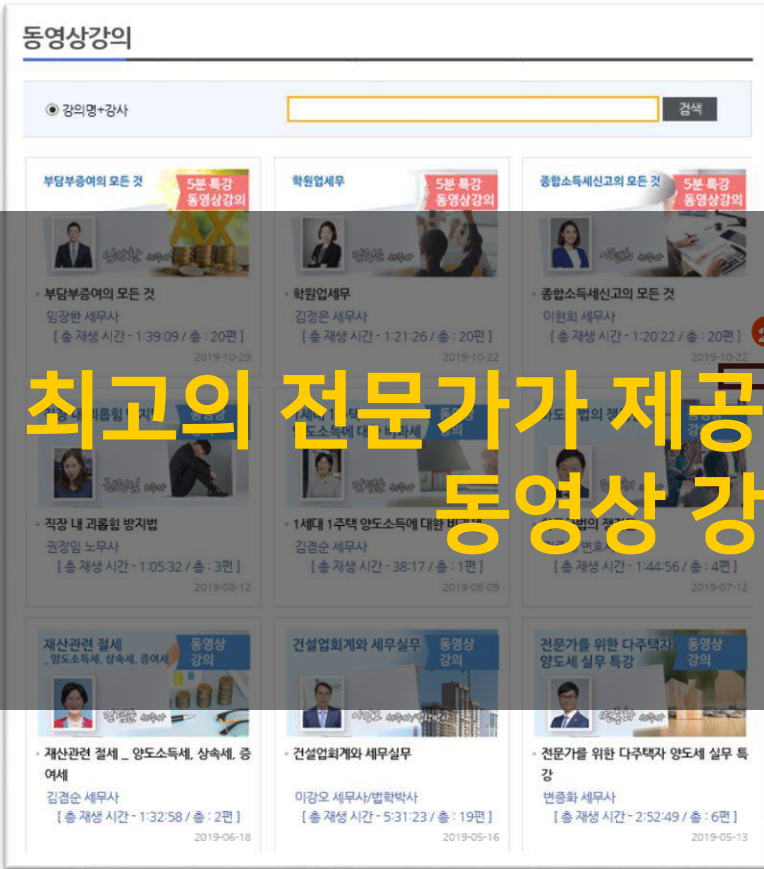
동영상강의

강의명+강사

검색

부담부증여의 모든 것
5분 특강 동영상강의

부담부증여의 모든 것
임장환 세무사
[ 총 재생 시간 - 1:39:09 / 총 : 20편 ]
2019-10-29

학원업세무
5분 특강 동영상강의

학원업세무
김정은 세무사
[ 총 재생 시간 - 1:21:26 / 총 : 20편 ]
2019-10-22

종합소득세신고의 모든 것
5분 특강 동영상강의

종합소득세신고의 모든 것
이현희 세무사
[ 총 재생 시간 - 1:20:22 / 총 : 20편 ]
2019-10-22

최고의 전문가가 제공
동영상 강

직장 내 괴롭힘 방지법
권정임 노무사
[ 총 재생 시간 - 1:05:32 / 총 : 3편 ]
2019-08-12

1세대 1주택 양도소득에 대한 비과세
김겸순 세무사
[ 총 재생 시간 - 38:17 / 총 : 1편 ]
2019-08-09

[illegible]
[ 총 재생 시간 - 1:44:56 / 총 : 4편 ]
2019-07-12

재산관련 절세 _양도소득세, 상속세, 증여세
동영상 강의

재산관련 절세 _ 양도소득세, 상속세, 증여세
김겸순 세무사
[ 총 재생 시간 - 1:32:58 / 총 : 2편 ]
2019-06-18

건설업회계와 세무실무
동영상 강의

건설업회계와 세무실무
이강오 세무사/법학박사
[ 총 재생 시간 - 5:31:23 / 총 : 19편 ]
2019-05-16

전문가를 위한 다주택자 양도세 실무 특강
동영상 강의

전문가를 위한 다주택자 양도세 실무 특강
변종화 세무사
[ 총 재생 시간 - 2:52:49 / 총 : 6편 ]
2019-05-13